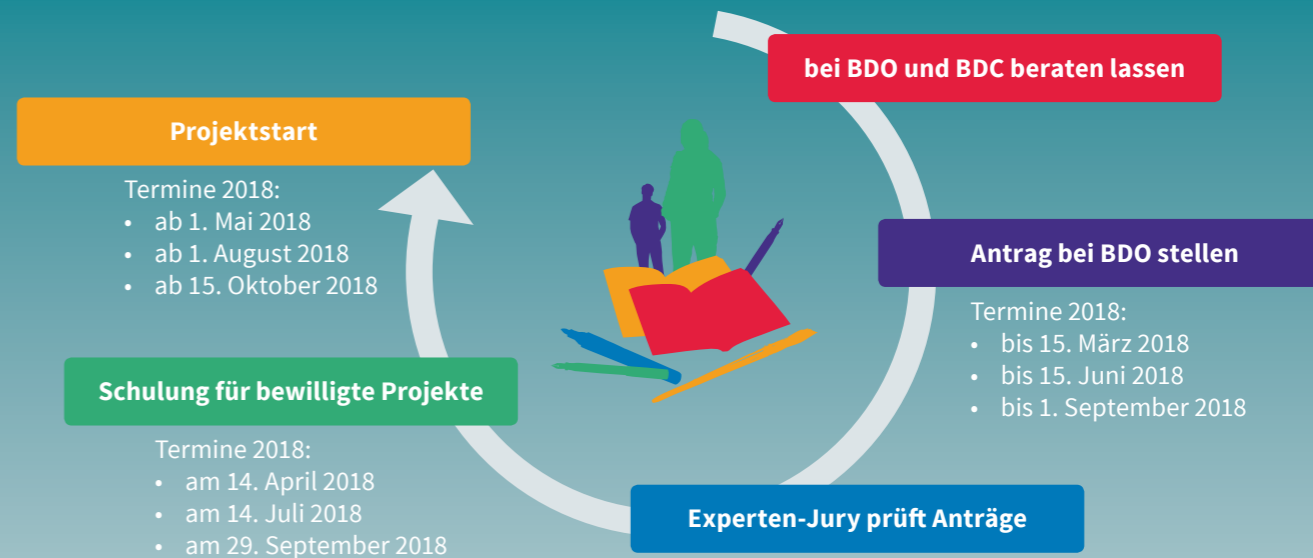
bei BDO und BDC beraten lassen

Projektstart

Termine 2018:
- ab 1. Mai 2018
- ab 1. August 2018
- ab 15. Oktober 2018

Antrag bei BDO stellen

Termine 2018:
- bis 15. März 2018
- bis 15. Juni 2018
- bis 1. September 2018

Schulung für bewilligte Projekte

Termine 2018:
- am 14. April 2018
- am 14. Juli 2018
- am 29. September 2018

Experten-Jury prüft Anträge